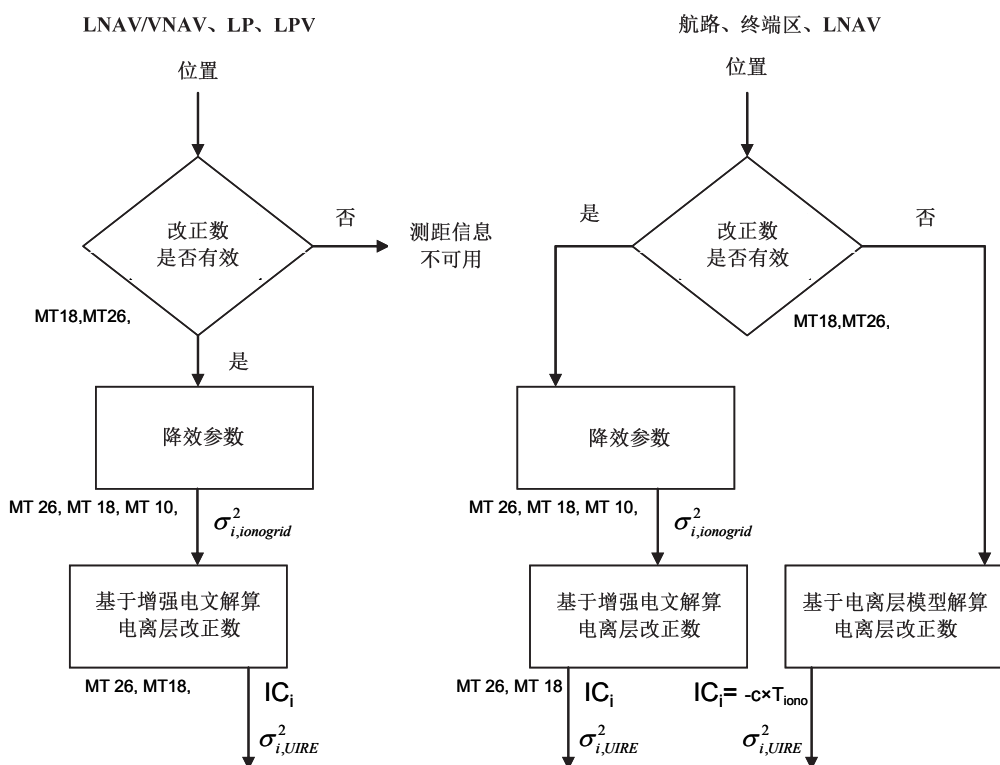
LNAV/VNAV、LP、LPV

位置

改正数
是否有效

否

测距信息
不可用

MT18,MT26,

是

降效参数

MT 26, MT 18, MT 10,

$\sigma_{i,ionogrid}^2$

基于增强电文解算
电离层改正数

MT 26, MT18,

IC$_i$

$\sigma_{i,UIRE}^2$

航路、终端区、LNAV

位置

是

改正数
是否有效

否

MT18,MT26,

降效参数

MT 26, MT 18, MT 10,

$\sigma_{i,ionogrid}^2$

基于增强电文解算
电离层改正数

基于电离层模型解算
电离层改正数

MT 26, MT 18

IC$_i$

$\sigma_{i,UIRE}^2$

IC$_i$= -c×T$_{iono}$

$\sigma_{i,UIRE}^2$